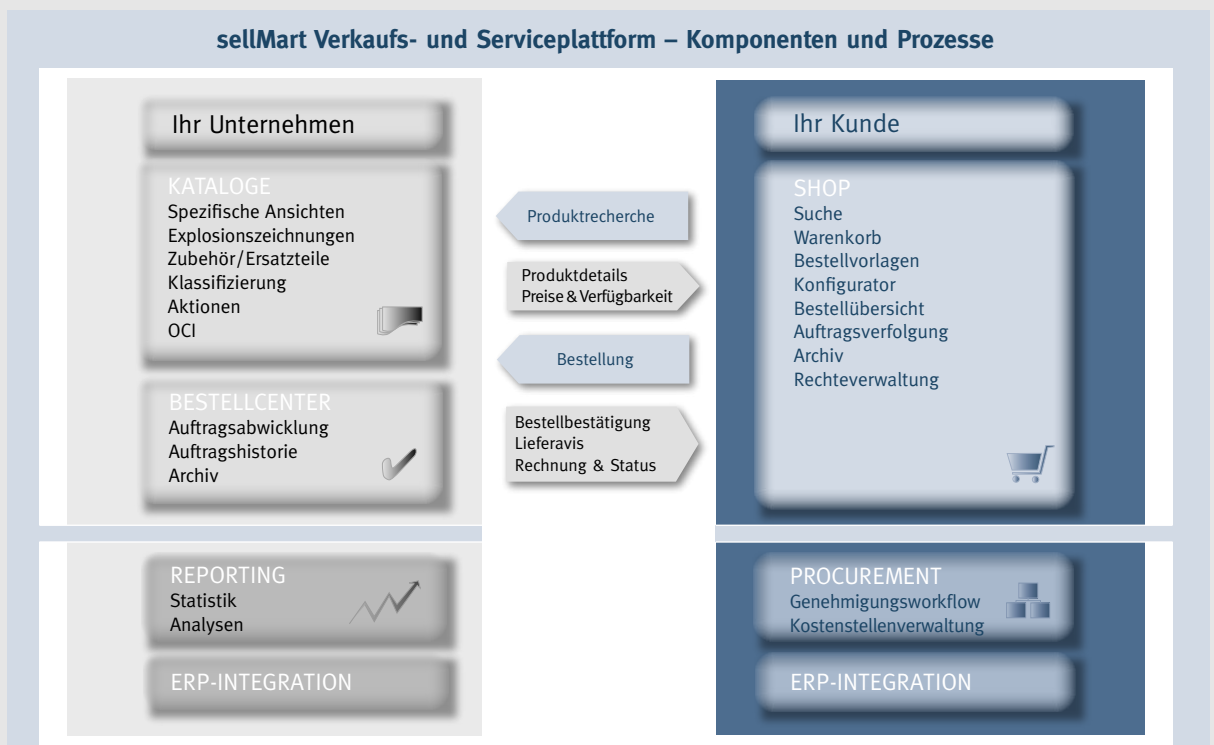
sellMart Verkaufs- und Serviceplattform – Komponenten und Prozesse

Ihr Unternehmen

KATALOGE
Spezifische Ansichten
Explosionszeichnungen
Zubehör/Ersatzteile
Klassifizierung
Aktionen
OCI

BESTELLCENTER
Auftragsabwicklung
Auftragshistorie
Archiv

Produktrecherche

Produktdetails
Preise & Verfügbarkeit

Bestellung

Bestellbestätigung
Lieferavis
Rechnung & Status

Ihr Kunde

SHOP
Suche
Warenkorb
Bestellvorlagen
Konfigurator
Bestellübersicht
Auftragsverfolgung
Archiv
Rechteverwaltung

REPORTING
Statistik
Analysen

ERP-INTEGRATION

PROCUREMENT
Genehmigungsworkflow
Kostenstellenverwaltung

ERP-INTEGRATION